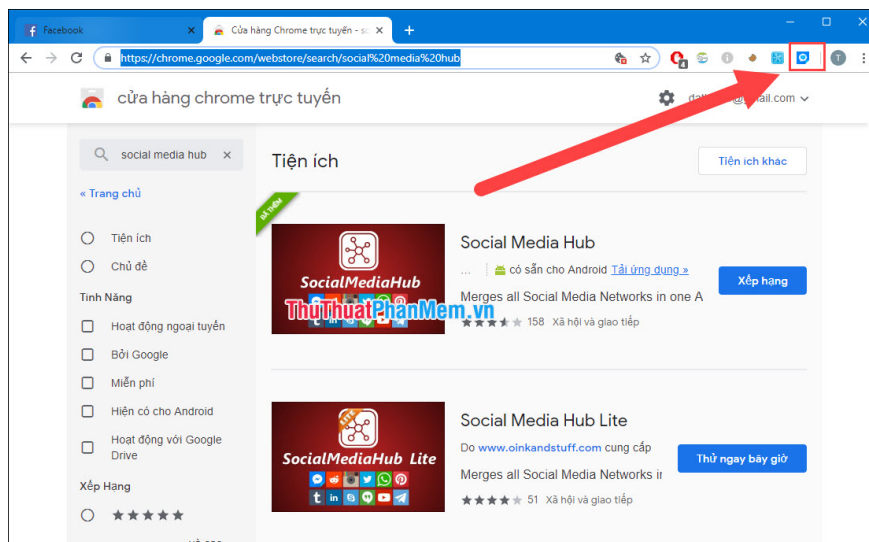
Facebook
Cửa hàng Chrome trực tuyến - s
https://chrome.google.com/webstore/search/social%20media%20hub
cửa hàng chrome trực tuyến
dat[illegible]@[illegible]ail.com
social media hub
« Trang chủ
Tiện ích
Tiện ích
Chủ đề
Tính Năng
Hoạt động ngoại tuyến
Bởi Google
Miễn phí
Hiện có cho Android
Hoạt động với Google Drive
Xếp Hạng
Tiện ích khác
Social Media Hub
SocialMediaHub
... có sẵn cho Android Tải ứng dụng »
Xếp hạng
Merges all Social Media Networks in one A
ThuThuatPhanMem.vn
158 Xã hội và giao tiếp
Social Media Hub Lite
SocialMediaHub Lite
Do www.oinkandstuff.com cung cấp
Thử ngay bây giờ
Merges all Social Media Networks ir
51 Xã hội và giao tiếp